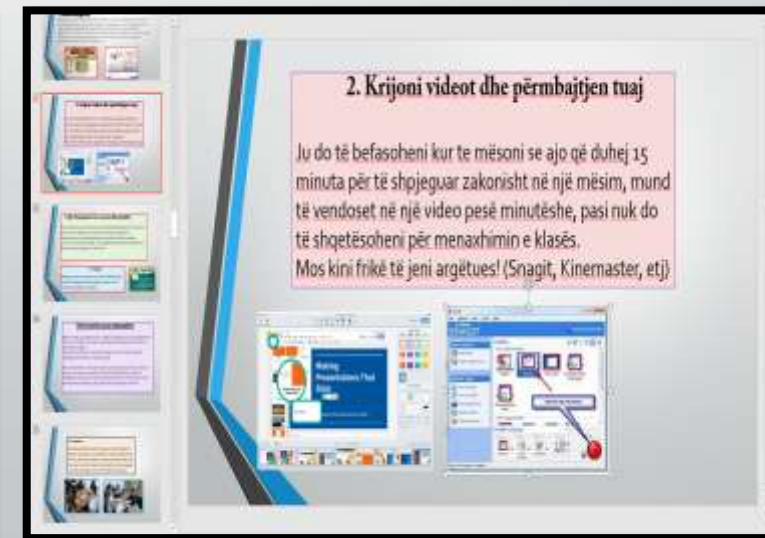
2. Krijoni videot dhe përmbajtjen tuaj

Ju do të befasoheni kur te mësoni se ajo që duhej 15 minuta për të shpjeguar zakonisht në një mësim, mund të vendoset në një video pesë minutëshe, pasi nuk do të shqetësoheni për menaxhimin e klasës.
Mos kini frikë të jeni argëtues! (Snagit, Kinemaster, etj)

Making Presentations That Rock